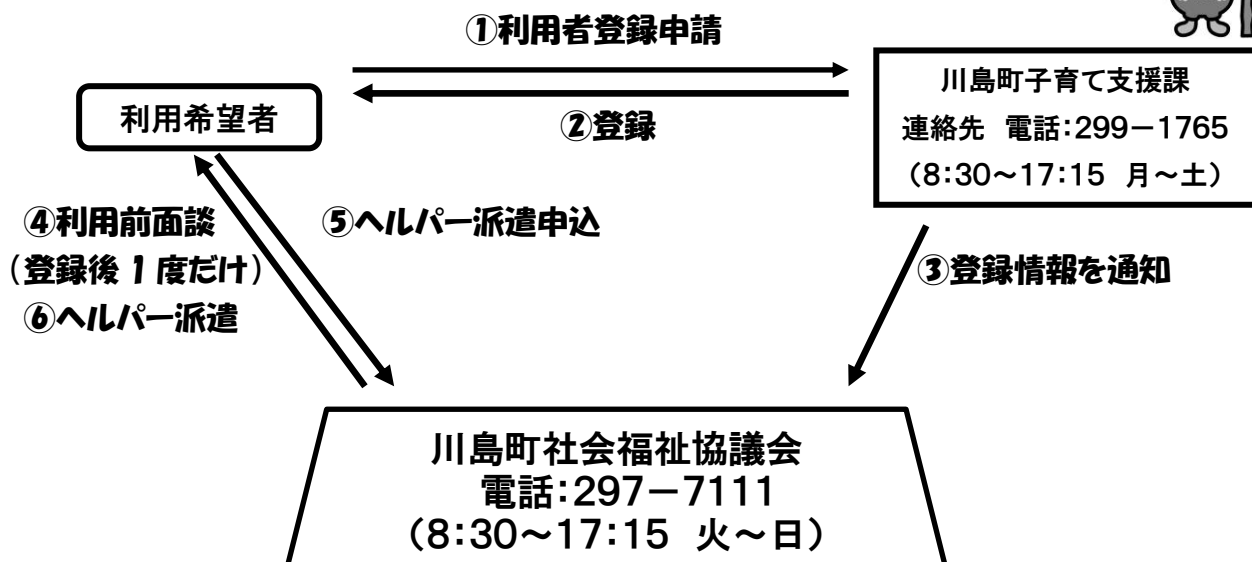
①利用者登録申請

利用希望者

②登録

川島町子育て支援課
連絡先 電話:299－1765
(8:30～17:15 月～土)

④利用前面談
(登録後１度だけ)
⑥ヘルパー派遣

⑤ヘルパー派遣申込

③登録情報を通知

川島町社会福祉協議会
電話:297－7111
(8:30～17:15 火～日)